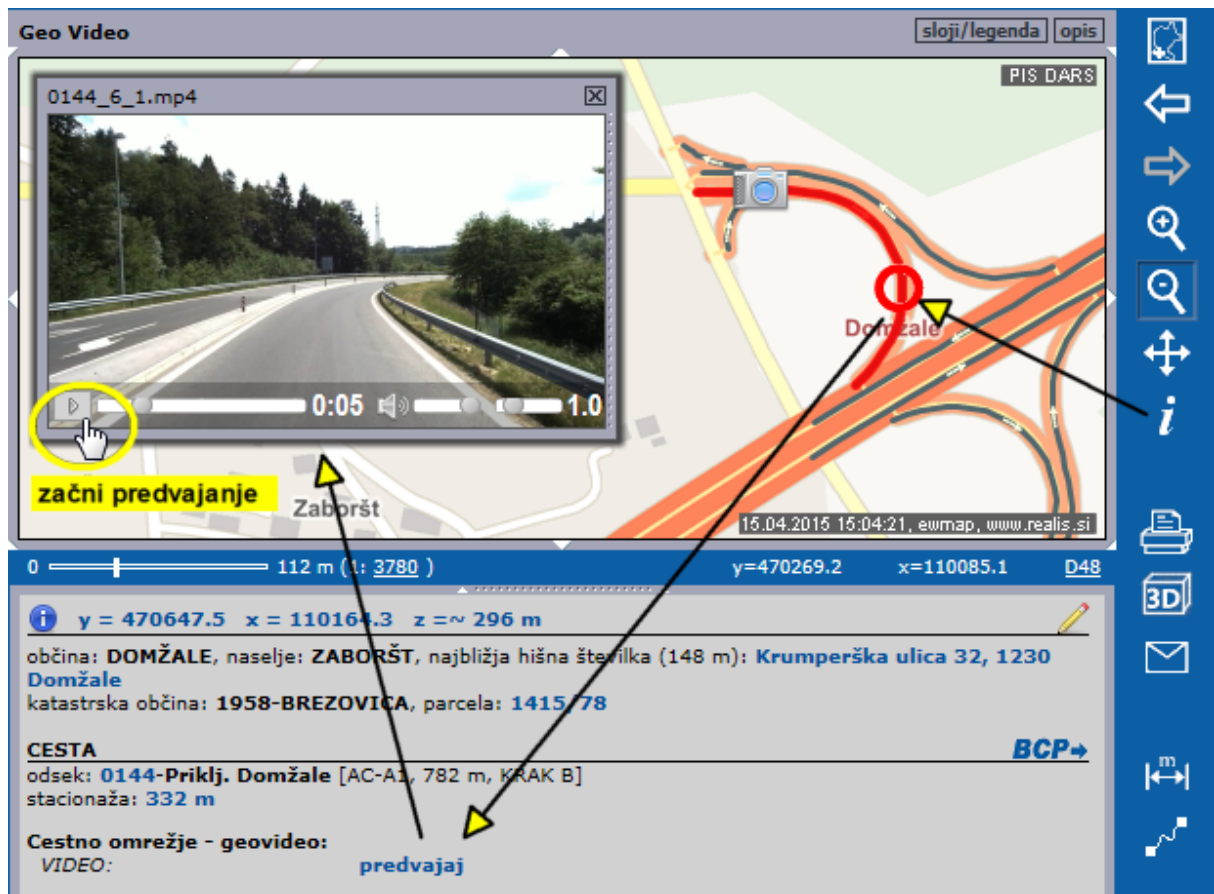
Geo Video

sloji/legenda opis

PIS DARS

0144_6_1.mp4

0:05 1.0

začni predvajanje

Domžale

Zaboršt

15.04.2015 15:04:21, ewmap, www.realis.si

0 112 m (1: 3780 ) y=470269.2 x=110085.1 D48

y = 470647.5 x = 110164.3 z =~ 296 m

občina: DOMŽALE, naselje: ZABORŠT, najbližja hišna številka (148 m): Krumperška ulica 32, 1230 Domžale
katastrska občina: 1958-BREZOVICA, parcela: 1415/78

CESTA BCP

odsek: 0144-Priklj. Domžale [AC-A1, 782 m, KRAK B]
stacionaža: 332 m

Cestno omrežje - geovideo:
VIDEO: predvajaj

3D

m

i